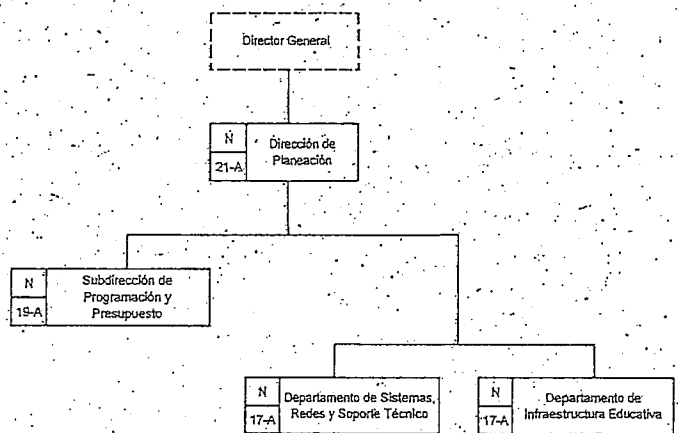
Director General

N
21-A
Dirección de Planeación

N
19-A
Subdirección de Programación y Presupuesto

N
17-A
Departamento de Sistemas, Redes y Soporte Técnico

N
17-A
Departamento de Infraestructura Educativa